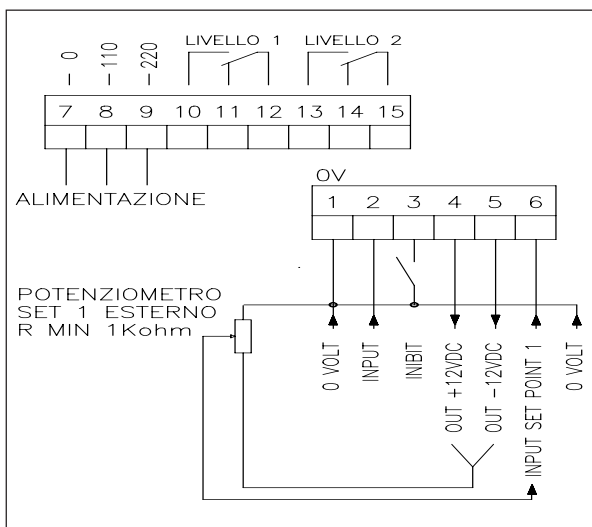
— 0
—110
—220
LIVELLO 1
LIVELLO 2

| 7 | 8 | 9 | 10 | 11 | 12 | 13 | 14 | 15 |
|---|---|---|---|---|---|---|---|---|

ALIMENTAZIONE

OV

| 1 | 2 | 3 | 4 | 5 | 6 |
|---|---|---|---|---|---|

POTENZIOMETRO SET 1 ESTERNO R MIN 1Kohm

0 VOLT
INPUT
INIBIT
OUT +12VDC
OUT -12VDC
INPUT SET POINT 1
0 VOLT